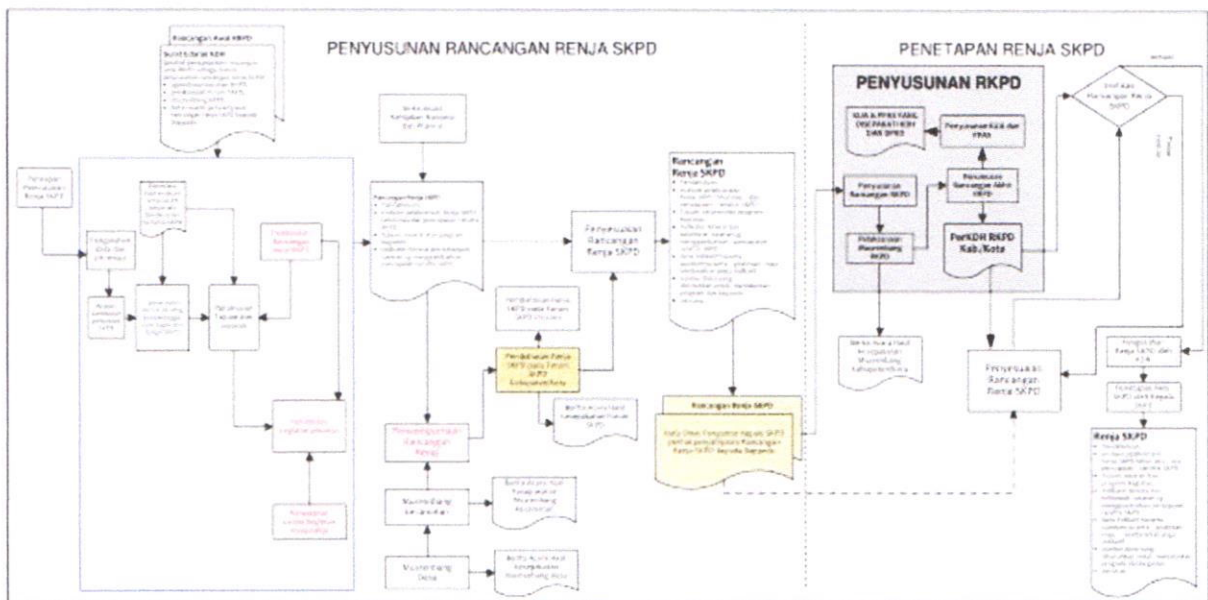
PENYUSUNAN RANCANGAN RENJA SKPD

PENETAPAN RENJA SKPD

Rancangan Awal RKPD

Surat Edaran KDH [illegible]

Persiapan Penyusunan Renja SKPD

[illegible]

Rancangan Renja SKPD

Penyusunan Rancangan Renja SKPD

Rancangan Renja SKPD

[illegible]

Pembahasan Renja SKPD pada Forum SKPD Kabupaten/Kota

Berita Acara Hasil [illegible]

Penyempurnaan Rancangan Renja

Musrenbang Kecamatan

Berita Acara Hasil Kesepakatan Musrenbang Kecamatan

Musrenbang Desa

Berita Acara Hasil Kesepakatan Musrenbang Desa

Rancangan Renja SKPD

Nota Dinas Pengantar Kepala SKPD perihal penyampaian Rancangan Renja SKPD kepada Bappeda

PENYUSUNAN RKPD

KUA & PPAS KAB. DISEPAKATI KDH DAN DPRD

Penyusunan KUA dan PPAS

Penyusunan Rancangan RKPD

Perumusan Rancangan Akhir RKPD

Pelaksanaan Musrenbang RKPD

PerKDH RKPD Kab/Kota

Berita Acara Hasil Kesepakatan Musrenbang Kabupaten/Kota

Penyesuaian Rancangan Renja SKPD

Verifikasi Rancangan Renja SKPD

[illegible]

Penetapan Renja SKPD oleh Kepala SKPD

Renja SKPD

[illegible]